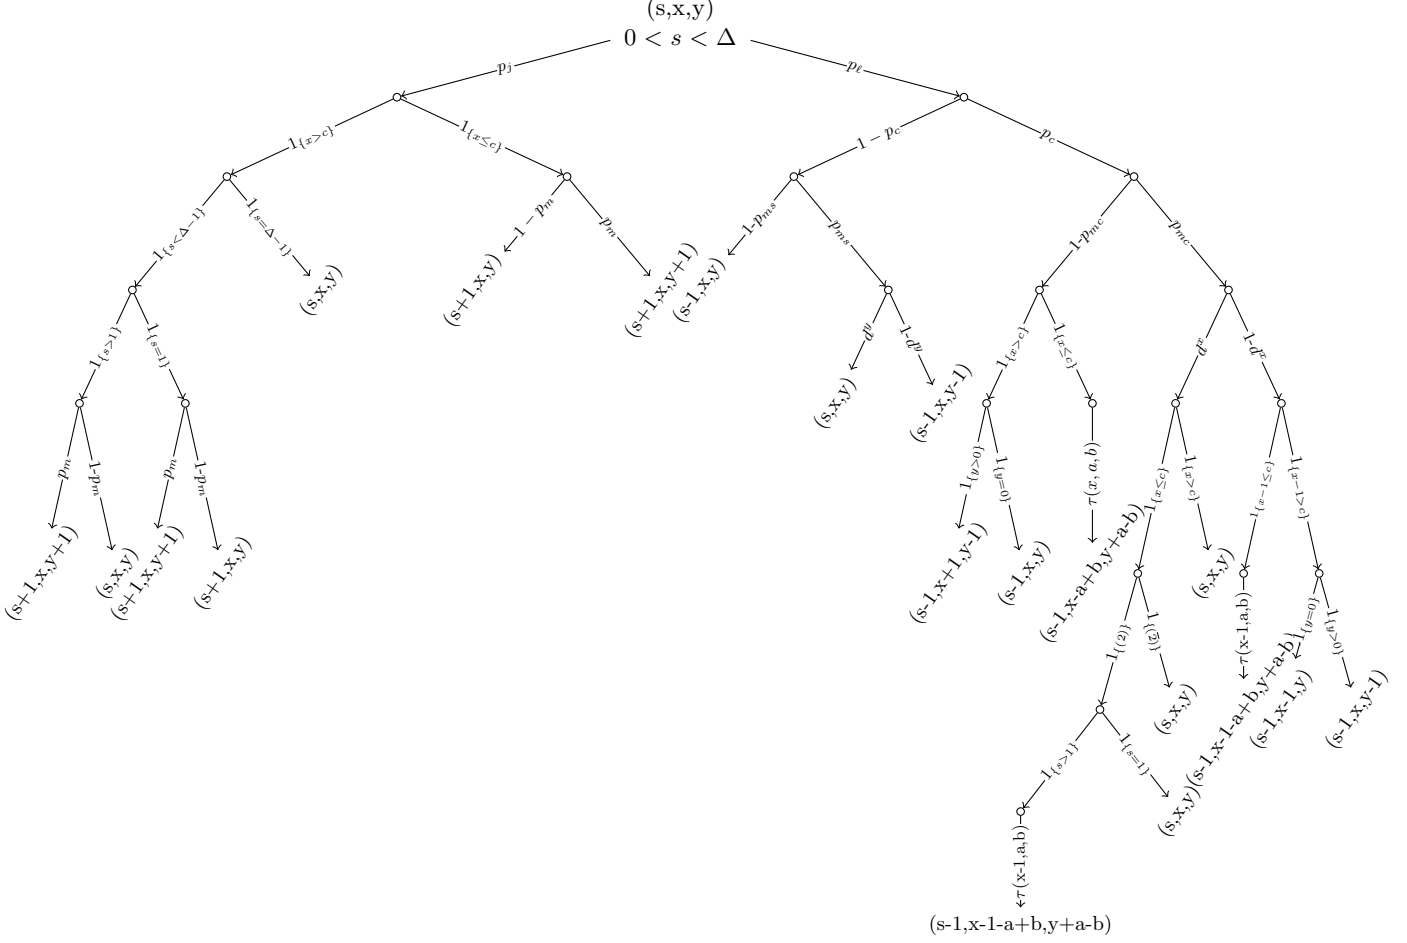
(s,x,y)
$0 < s < \Delta$

$p_j$
$p_\ell$

$1_{\{x>c\}}$
$1_{\{x\leq c\}}$
$1 - p_c$
$p_c$

$1_{\{s<\Delta-1\}}$
$1_{\{s=\Delta-1\}}$
(s,x,y)
$1 - p_m$
(s+1,x,y)
$p_m$
(s+1,x,y+1)
1-$p_{ms}$
(s-1,x,y)
$p_{ms}$
1-$p_{mc}$
$p_{mc}$

$1_{\{s>1\}}$
$1_{\{s=1\}}$

$d^y$
(s,x,y)
1-$d^y$
(s-1,x,y-1)

$1_{\{x>c\}}$
$1_{\{x\leq c\}}$
$d^x$
1-$d^x$

$p_m$
(s+1,x,y+1)
1-$p_m$
(s,x,y)
$p_m$
(s+1,x,y+1)
1-$p_m$
(s+1,x,y)

$1_{\{y>0\}}$
(s-1,x+1,y-1)
$1_{\{y=0\}}$
(s-1,x,y)
$\tau(x,a,b)$
(s-1,x-a+b,y+a-b)
$1_{\{x\leq c\}}$
$1_{\{x>c\}}$
(s,x,y)
$1_{\{x-1\leq c\}}$
$1_{\{x-1>c\}}$

$1_{\{(2)\}}$
$1_{\{2\}}$
(s,x,y)
$\tau$(x-1,a,b)
(s-1,x-1-a+b,y+a-b)
$1_{\{y=0\}}$
(s-1,x-1,y)
$1_{\{y>0\}}$
(s-1,x,y-1)

$1_{\{s>1\}}$
$1_{\{s=1\}}$
(s,x,y)

$\tau$(x-1,a,b)
(s-1,x-1-a+b,y+a-b)